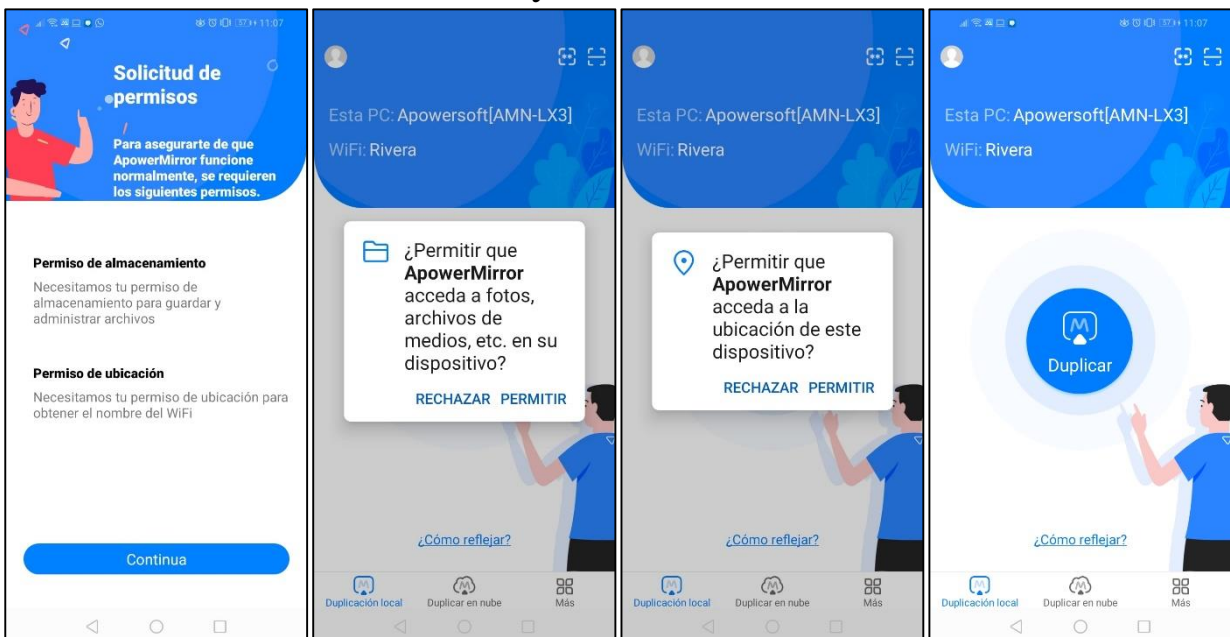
11:07

Solicitud de permisos

Para asegurarte de que ApowerMirror funcione normalmente, se requieren los siguientes permisos.

Permiso de almacenamiento

Necesitamos tu permiso de almacenamiento para guardar y administrar archivos

Permiso de ubicación

Necesitamos tu permiso de ubicación para obtener el nombre del WiFi

Continua

Esta PC: Apowersoft[AMN-LX3]

WiFi: Rivera

¿Permitir que ApowerMirror acceda a fotos, archivos de medios, etc. en su dispositivo?

RECHAZAR PERMITIR

¿Cómo reflejar?

Duplicación local Duplicar en nube Más

Esta PC: Apowersoft[AMN-LX3]

WiFi: Rivera

¿Permitir que ApowerMirror acceda a la ubicación de este dispositivo?

RECHAZAR PERMITIR

¿Cómo reflejar?

Duplicación local Duplicar en nube Más

11:07

Esta PC: Apowersoft[AMN-LX3]

WiFi: Rivera

Duplicar

¿Cómo reflejar?

Duplicación local Duplicar en nube Más